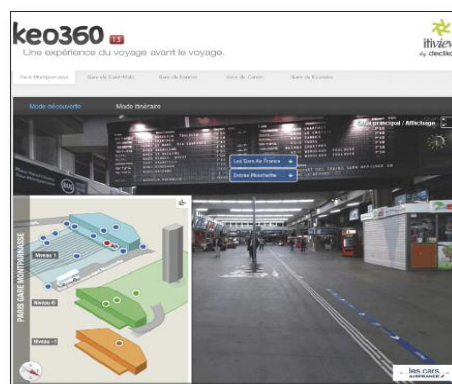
keo360

Une expérience du voyage avant le voyage.

itiview by Decko

Paris Montparnasse | Gare de Saint-Malo | Gare de Rennes | Gare de Caen | Gare de Rouen

Mode découverte | Mode itinéraire

Les Cars Air France

Entrée Mouchotte

Hall principal / Affichage

PARIS GARE MONTPARNASSE

Niveau 1

Niveau 0

Niveau -1

les cars AIR FRANCE